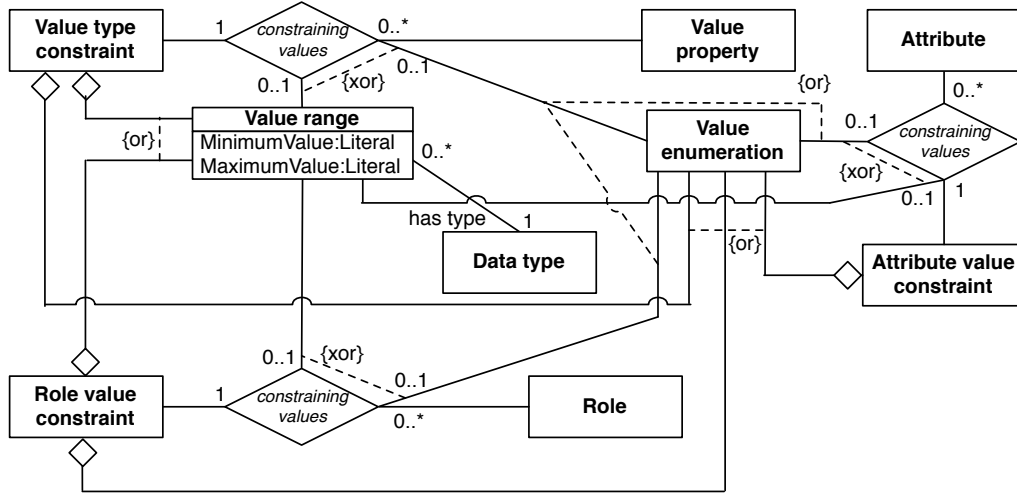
Value type constraint

1

constraining values

0..*

Value property

Attribute

0..1

{xor}

0..1

{or}

0..*

Value range

MinimumValue:Literal

MaximumValue:Literal

{or}

0..*

Value enumeration

0..1

constraining values

{xor}

1

0..1

has type

1

Data type

{or}

Attribute value constraint

0..1

{xor}

0..1

Role value constraint

1

constraining values

0..*

Role